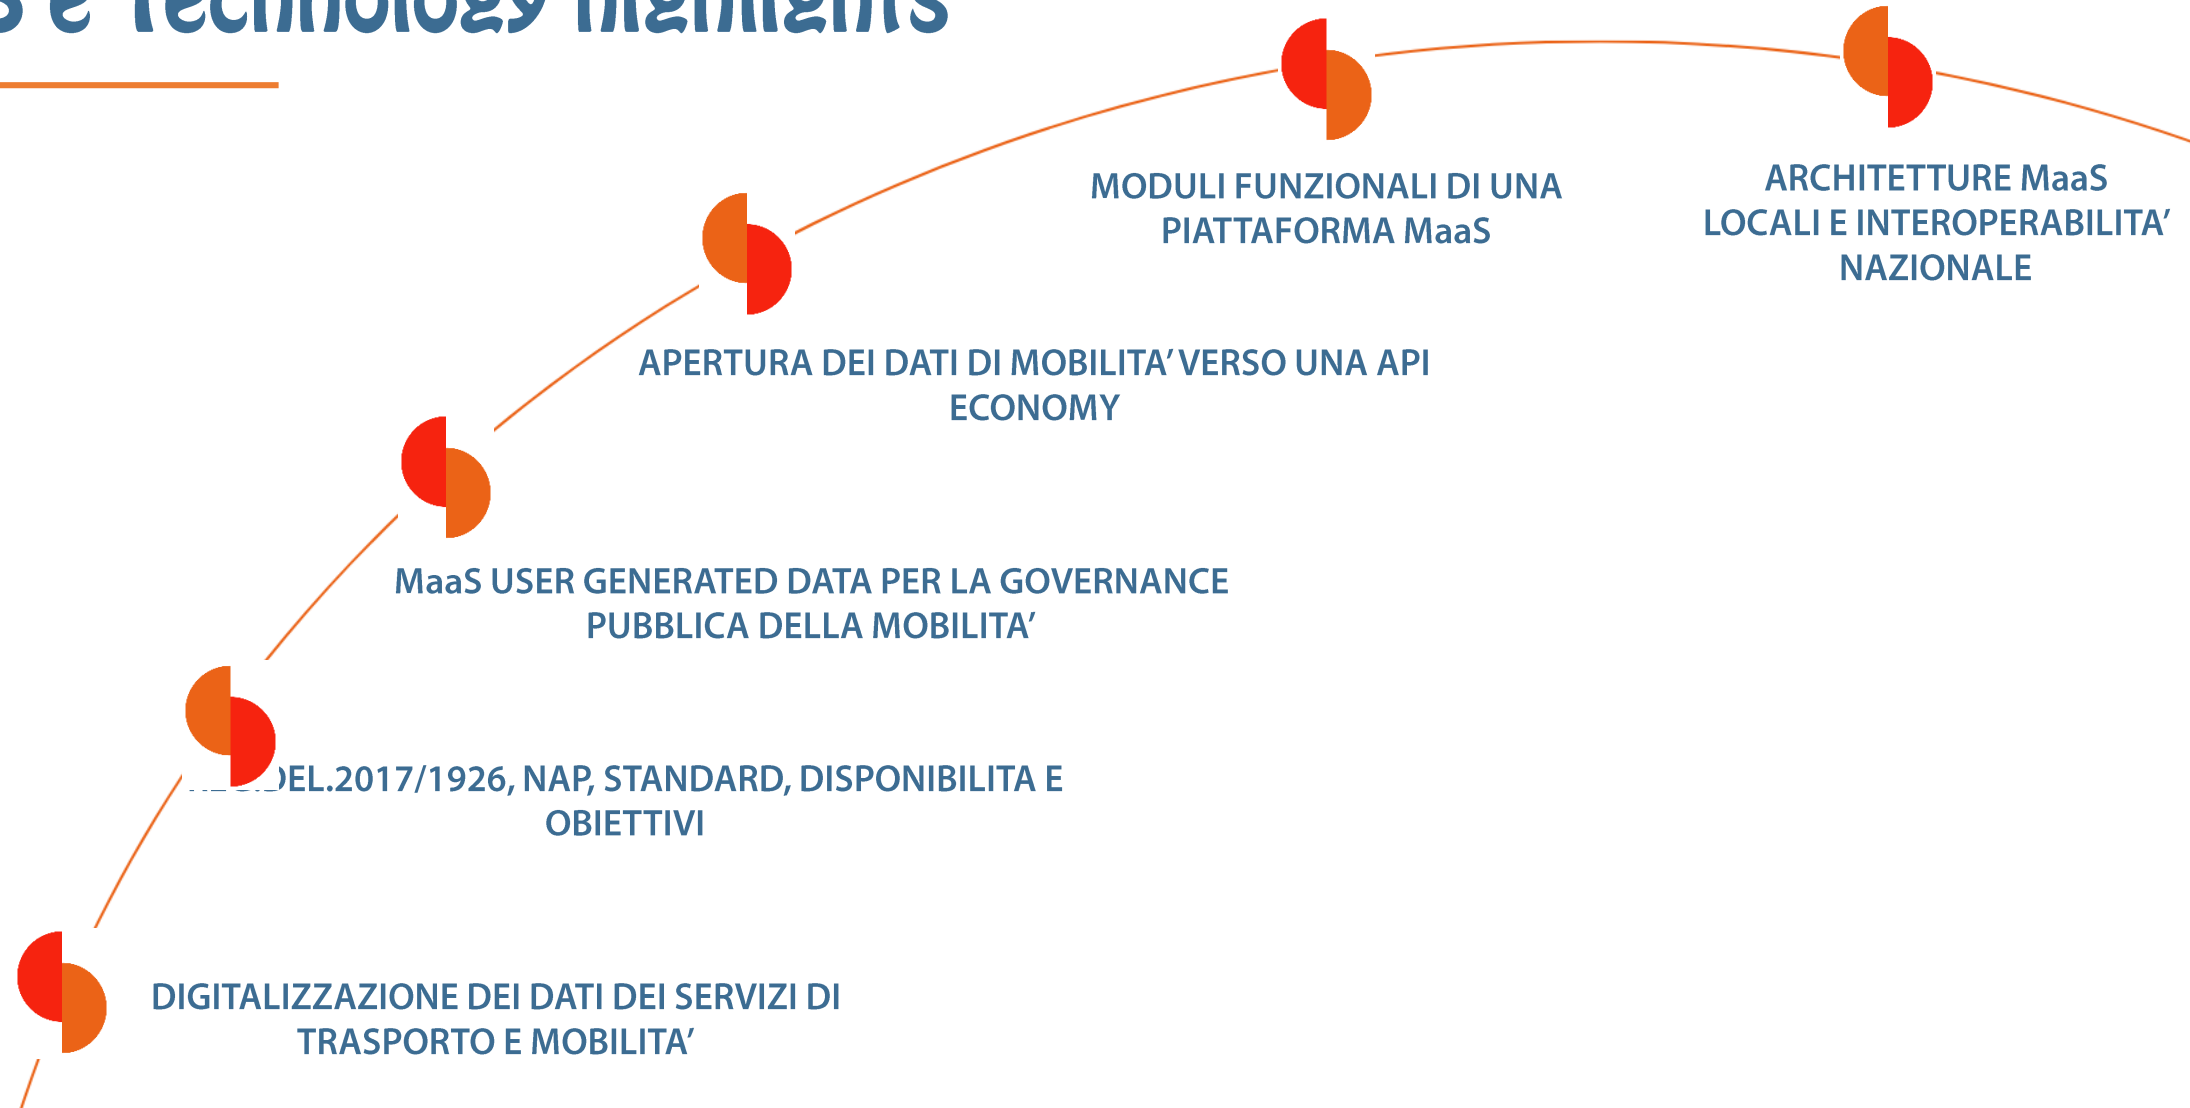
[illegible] e Technology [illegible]

MODULI FUNZIONALI DI UNA PIATTAFORMA MaaS

ARCHITETTURE MaaS LOCALI E INTEROPERABILITA' NAZIONALE

APERTURA DEI DATI DI MOBILITA' VERSO UNA API ECONOMY

MaaS USER GENERATED DATA PER LA GOVERNANCE PUBBLICA DELLA MOBILITA'

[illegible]DEL.2017/1926, NAP, STANDARD, DISPONIBILITA E OBIETTIVI

DIGITALIZZAZIONE DEI DATI DEI SERVIZI DI TRASPORTO E MOBILITA'